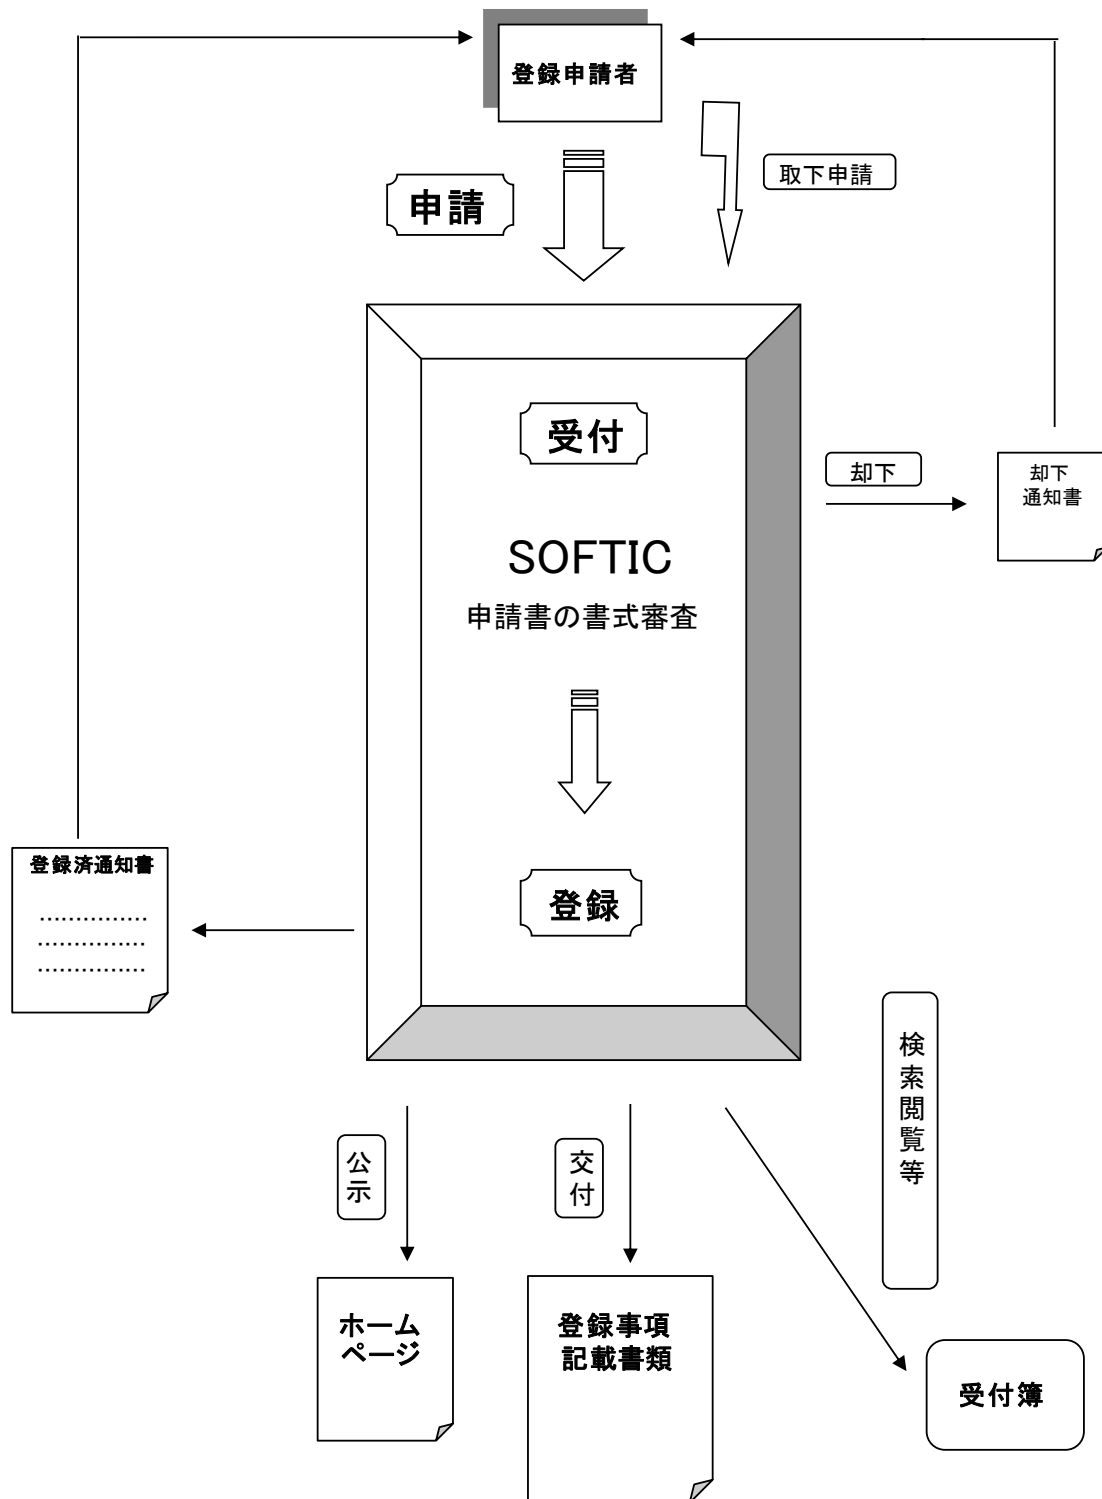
登録申請者

申請

取下申請

受付

SOFTIC

申請書の書式審査

登録

却下

却下
通知書

登録済通知書

...............
...............
...............

検索閲覧等

公示

交付

ホームページ

登録事項記載書類

受付簿